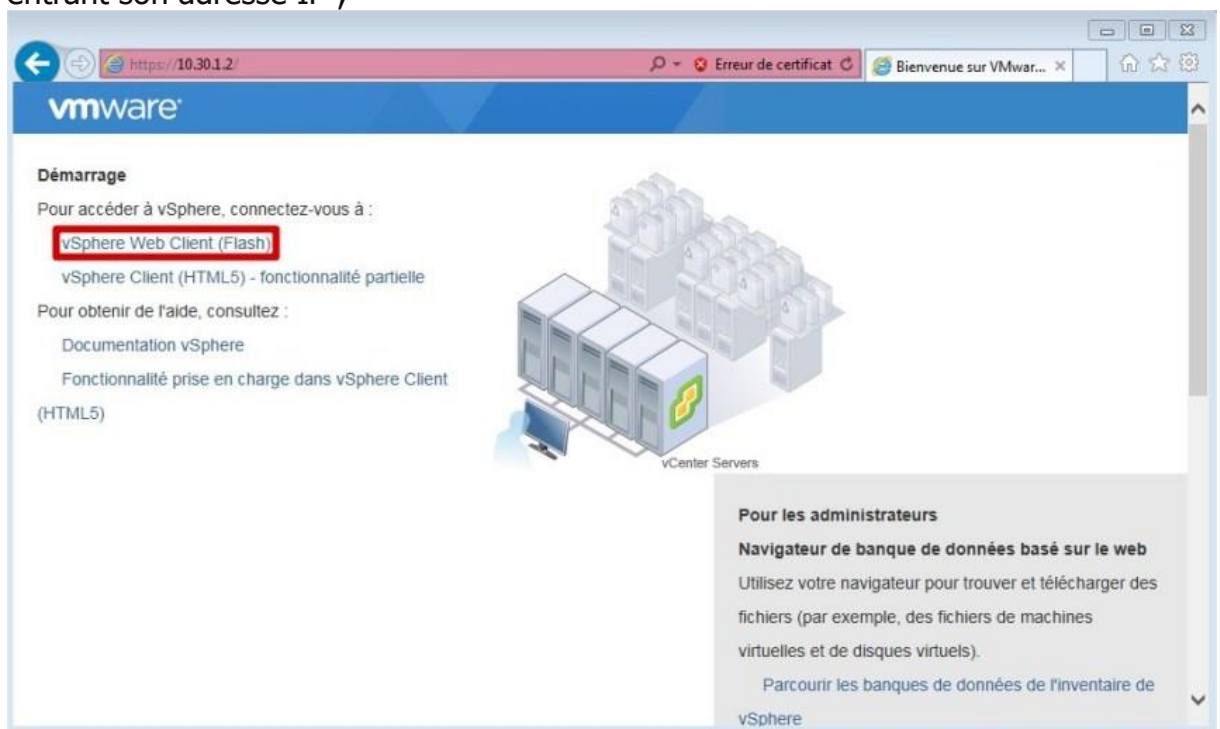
entrant son adresse IP)

https://10.30.1.2/

Erreur de certificat

Bienvenue sur VMwar... ×

vmware

Démarrage

Pour accéder à vSphere, connectez-vous à :

vSphere Web Client (Flash)

vSphere Client (HTML5) - fonctionnalité partielle

Pour obtenir de l'aide, consultez :

Documentation vSphere

Fonctionnalité prise en charge dans vSphere Client (HTML5)

vCenter Servers

Pour les administrateurs

Navigateur de banque de données basé sur le web

Utilisez votre navigateur pour trouver et télécharger des fichiers (par exemple, des fichiers de machines virtuelles et de disques virtuels).

Parcourir les banques de données de l'inventaire de vSphere